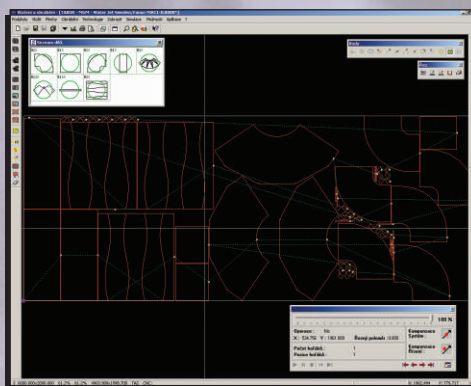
Soubor Vložit Plocha Obrábění Technologie Zobrazit Simulace Možnosti Aplikace ?

100 %

Operace: 96
X: 124.795 Y: 190.000 Rezný pohyb: 0.000

Počet kolíček: 1
Pozice kolíček: 1

Kompenzace Systém:
Kompenzace Řízení: